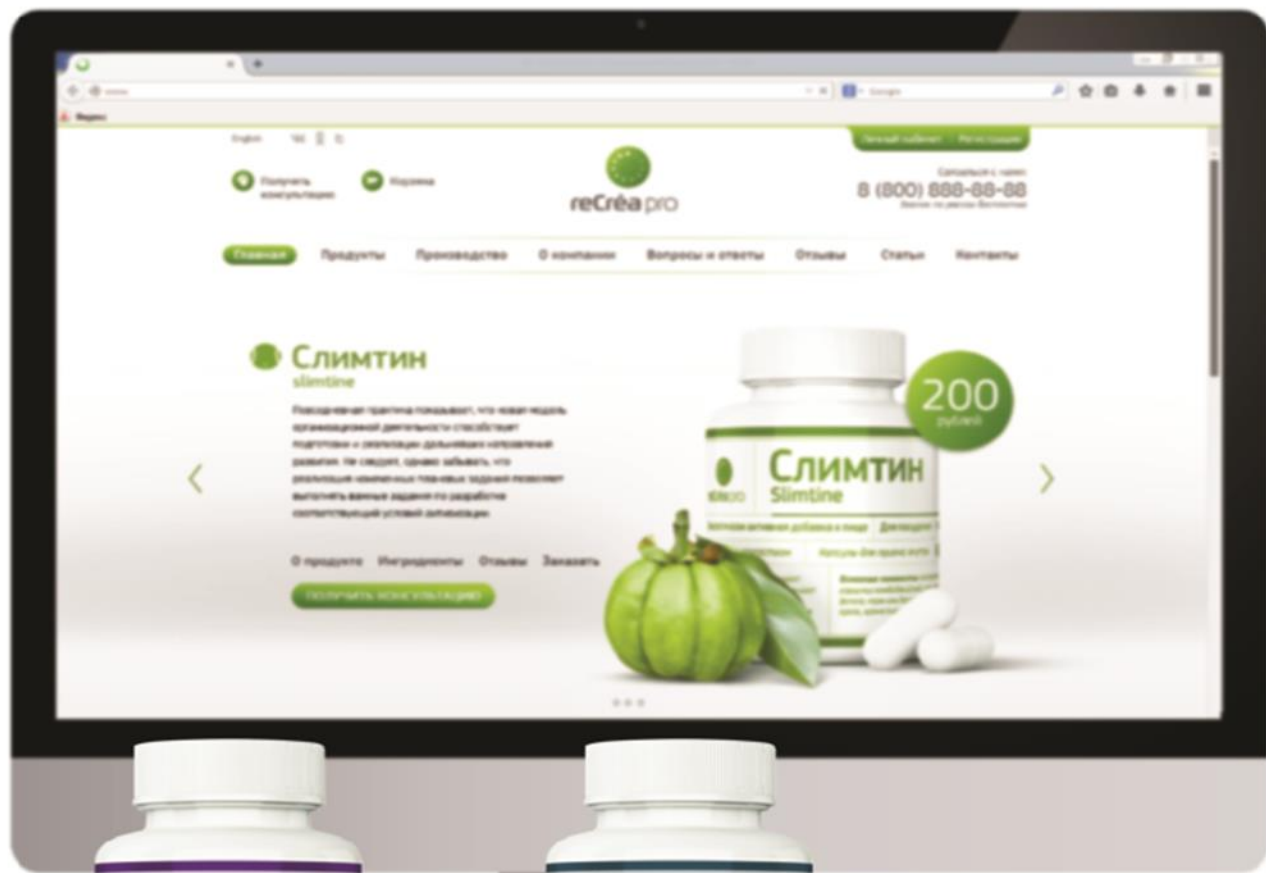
English

Личный кабинет Регистрация

Получить консультацию

Корзина

reCréa pro

Связаться с нами
8 (800) 888-88-88
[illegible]

Главная Продукты Производство О компании Вопросы и ответы Отзывы Статьи Контакты

Слимтин
slimtine

Повседневная практика показывает, что новая модель организационной деятельности способствует подготовки и реализации дальнейших направлений развития. Не следует, однако забывать, что реализация намеченных плановых заданий позволяет выполнять важные задания по разработке соответствующий условий активизации.

О продукте Ингредиенты Отзывы Заказать

ПОЛУЧИТЬ КОНСУЛЬТАЦИЮ

200
рублей

Слимтин
Slimtine

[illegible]